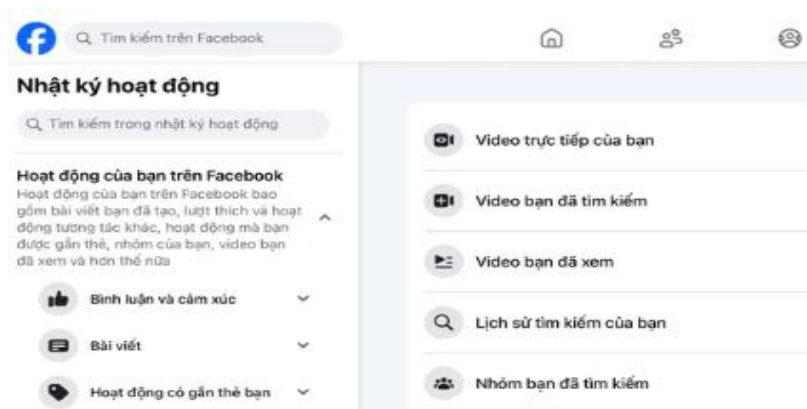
Tìm kiếm trên Facebook

Nhật ký hoạt động

Tìm kiếm trong nhật ký hoạt động

Hoạt động của bạn trên Facebook
Hoạt động của bạn trên Facebook bao gồm bài viết bạn đã tạo, lượt thích và hoạt động tương tác khác, hoạt động mà bạn được gắn thẻ, nhóm của bạn, video bạn đã xem và hơn thế nữa

Bình luận và cảm xúc

Bài viết

Hoạt động có gắn thẻ bạn

Video trực tiếp của bạn

Video bạn đã tìm kiếm

Video bạn đã xem

Lịch sử tìm kiếm của bạn

Nhóm bạn đã tìm kiếm